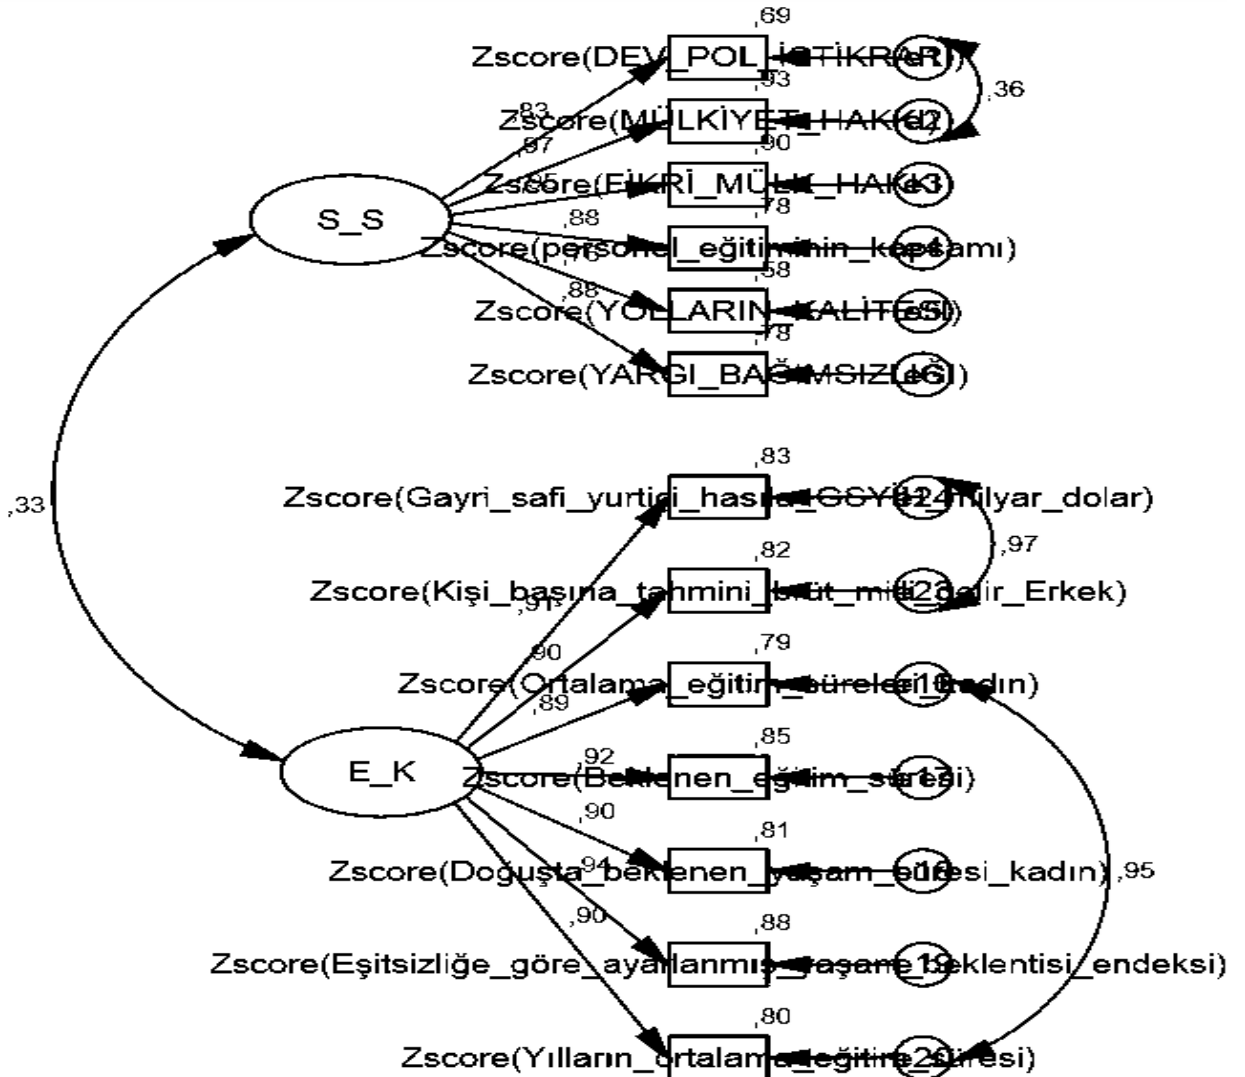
,69
Zscore(DEV_POL_İSTİKRARI)
e1
,93
,83
Zscore(MÜLKİYET_HAKKI)
e2
,36
,97
,90
Zscore(FİKRİ_MÜLK_HAKKI)
e3
,95
,78
S_S
,88
Zscore(personel_eğitiminin_kapsamı)
e4
,76
,58
,88
Zscore(YOLLARIN_KALİTESİ)
e5
,78
Zscore(YARGI_BAĞIMSIZLIĞI)
e6
,83
,33
Zscore(Gayri_safi_yurtiçi_hasıla_GSYİH_milyar_dolar)
e24
,97
,82
Zscore(Kişi_başına_tahmini_brüt_milli_gelir_Erkek)
e23
,91
,90
,79
Zscore(Ortalama_eğitim_süreleri_kadın)
e18
,89
,85
E_K
,92
Zscore(Beklenen_eğitim_süresi)
e17
,90
,81
Zscore(Doğuşta_beklenen_yaşam_süresi_kadın)
e16
,95
,94
,90
,88
Zscore(Eşitsizliğe_göre_ayarlanmış_yaşam_beklentisi_endeksi)
e19
,80
Zscore(Yılların_ortalama_eğitim_süresi)
e20